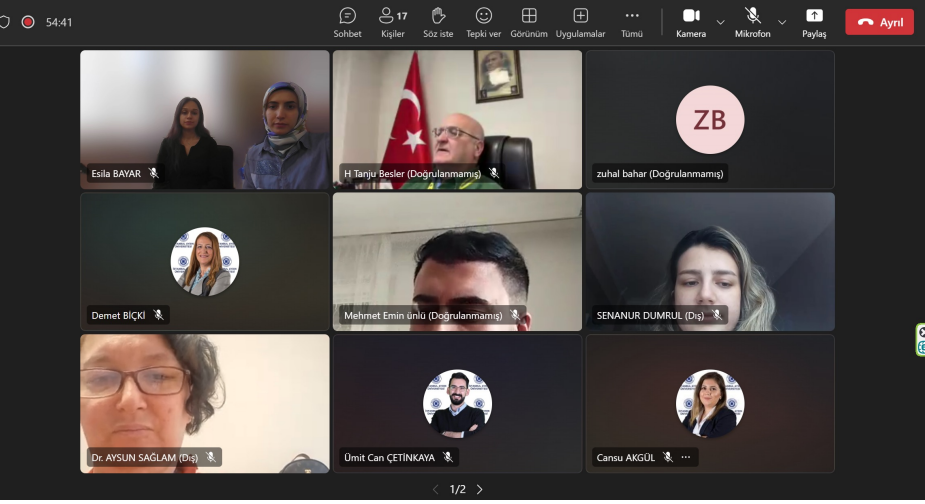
54:41

Sohbet
17
Kişiler
Söz iste
Tepki ver
Görünüm
Uygulamalar
Tümü
Kamera
Mikrofon
Paylaş
Ayrıl

Esila BAYAR
H Tanju Besler (Doğrulanmamış)
ZB
zuhal bahar (Doğrulanmamış)
Demet BİÇKİ
Mehmet Emin ünlü (Doğrulanmamış)
SENANUR DUMRUL (Dış)
Dr. AYSUN SAĞLAM (Dış)
Ümit Can ÇETİNKAYA
Cansu AKGÜL

1/2